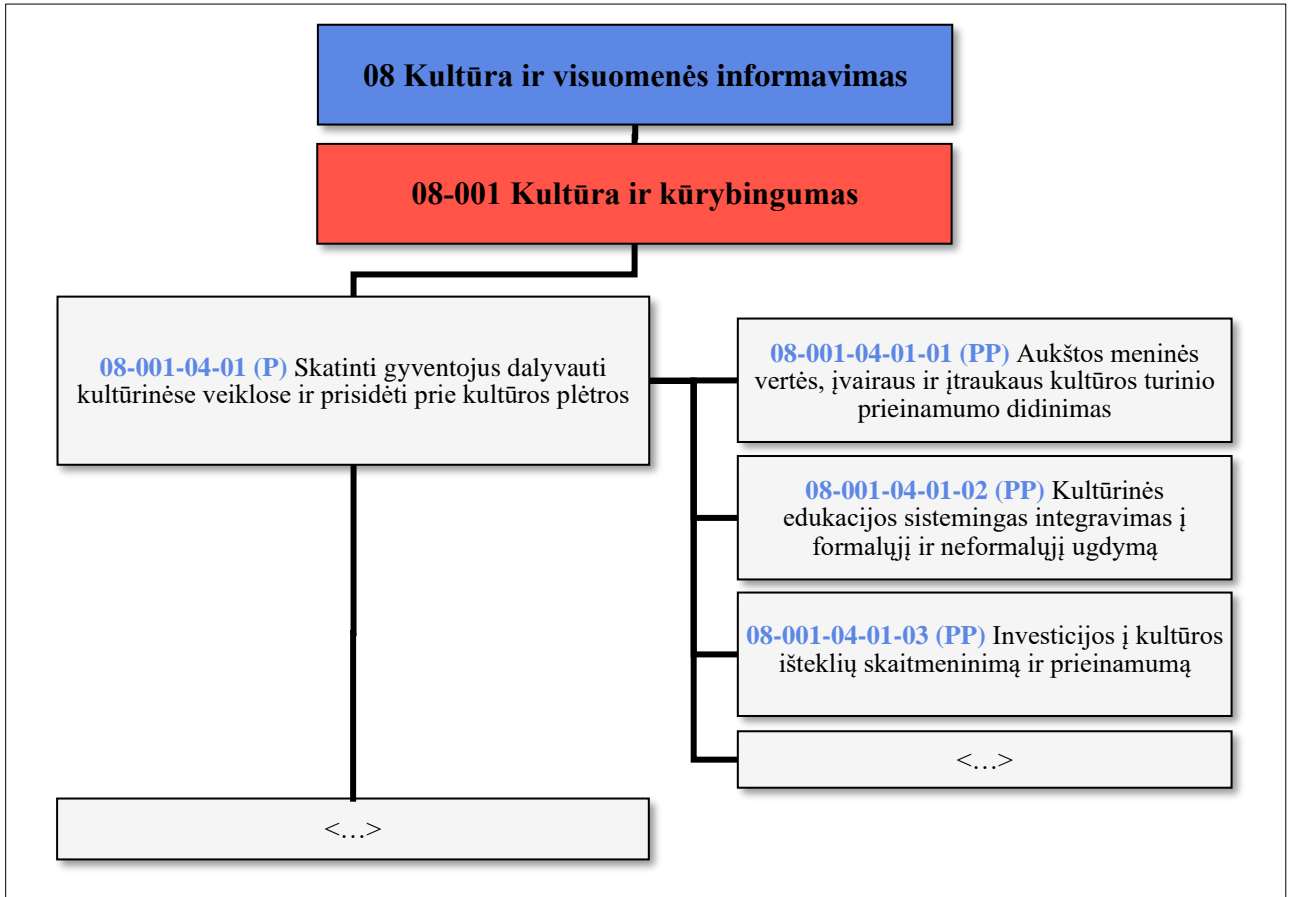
08 Kultūra ir visuomenės informavimas

08-001 Kultūra ir kūrybingumas

08-001-04-01 (P) Skatinti gyventojus dalyvauti kultūrinėse veiklose ir prisidėti prie kultūros plėtros

08-001-04-01-01 (PP) Aukštos meninės vertės, įvairaus ir įtraukaus kultūros turinio prieinamumo didinimas

08-001-04-01-02 (PP) Kultūrinės edukacijos sistemingas integravimas į formalųjį ir neformalųjį ugdymą

08-001-04-01-03 (PP) Investicijos į kultūros išteklių skaitmeninimą ir prieinamumą

<…>

<…>